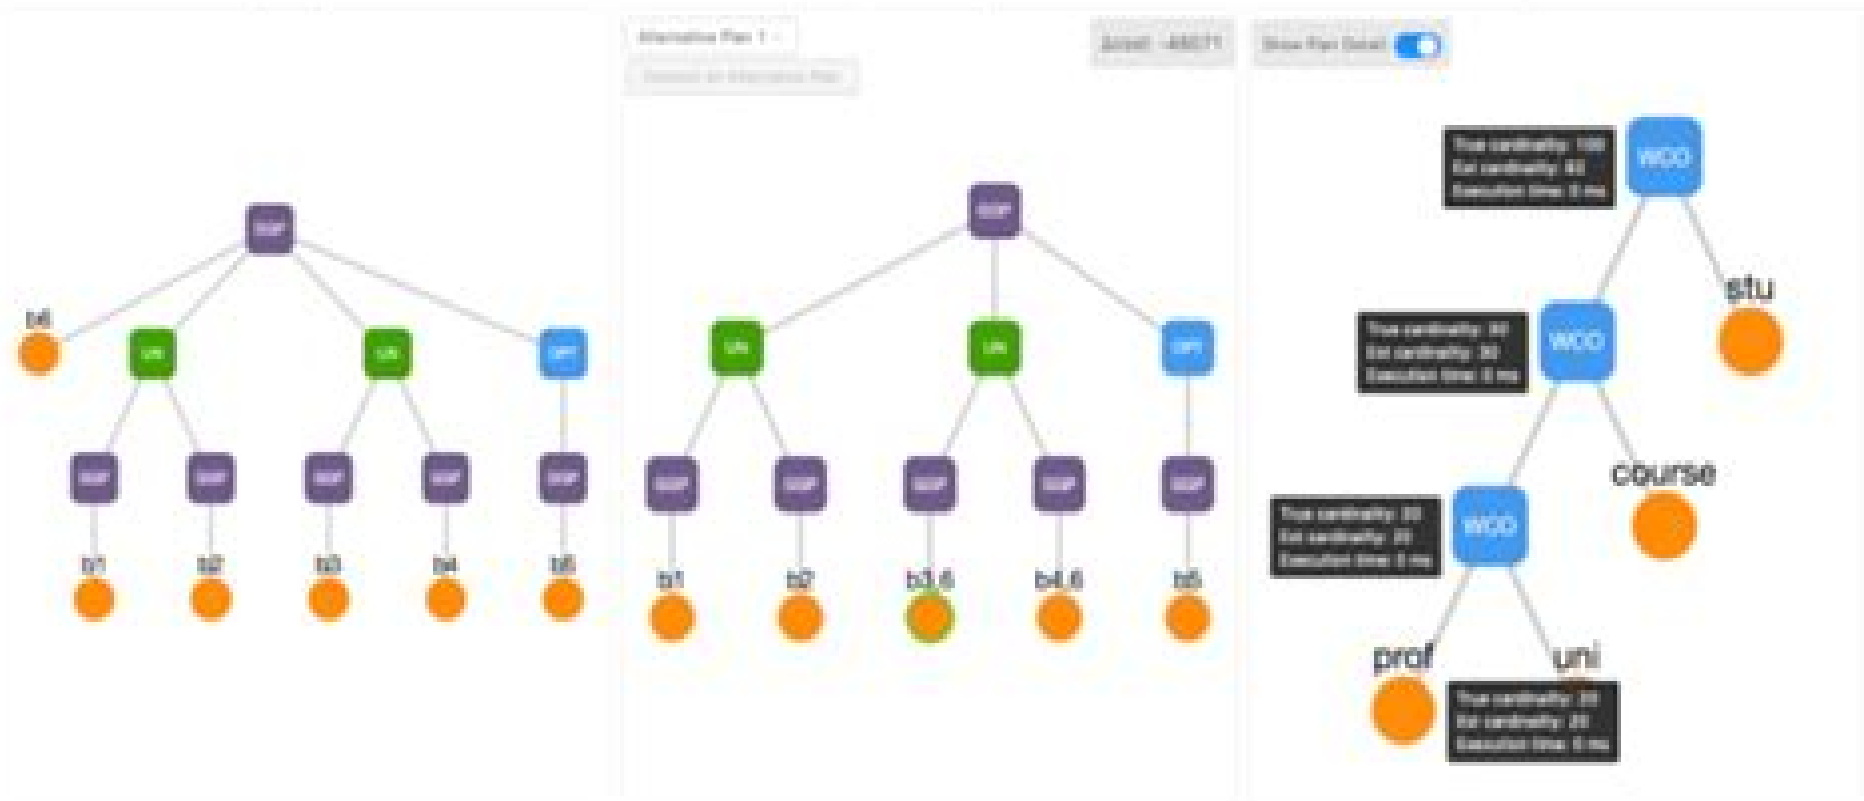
Alternative Plan 1
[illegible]
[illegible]
Show Plan Detail

BGP
b6
UN
UN
OPT
BGP
BGP
BGP
BGP
BGP
b1
b2
b3
b4
b5

BGP
UN
UN
OPT
BGP
BGP
BGP
BGP
BGP
b1
b2
b3,6
b4,6
b5

True cardinality: 100
Est cardinality: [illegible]
Execution time: 0 ms
WCO
stu
True cardinality: 30
Est cardinality: 30
Execution time: 0 ms
WCO
course
True cardinality: 20
Est cardinality: 20
Execution time: 0 ms
WCO
prof
uni
True cardinality: 20
Est cardinality: 20
Execution time: 0 ms